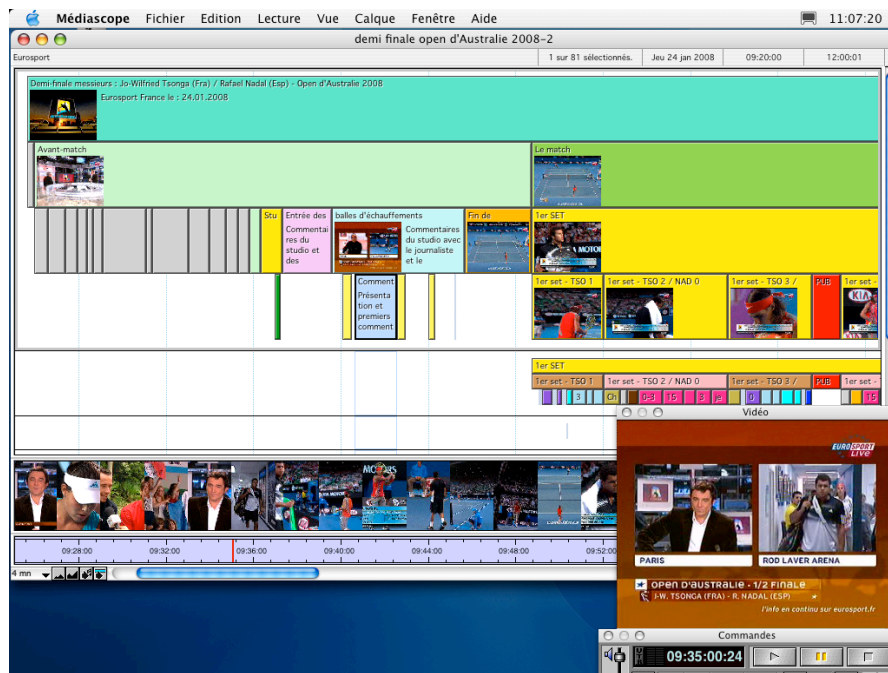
Médiascope Fichier Edition Lecture Vue Calque Fenêtre Aide 11:07:20

demi finale open d'Australie 2008-2

Eurosport | 1 sur 81 sélectionnés. | Jeu 24 jan 2008 | 09:20:00 | 12:00:01

Demi-finale messieurs : Jo-Wilfried Tsonga (Fra) / Rafael Nadal (Esp) - Open d'Australie 2008

Eurosport France le : 24.01.2008

Avant-match

Le match

Stu

Entrée des

Commentaires du studio et des

balles d'échauffements

Commentaires du studio avec le journaliste et le

Fin de

1er SET

Comment

Présentation et premiers comment

1er set - TSO 1

1er set - TSO 2 / NAD 0

1er set - TSO 3 /

PUB

1er set -

1er SET

1er set - TSO 1

1er set - TSO 2 / NAD 0

1er set - TSO 3 /

PUB

1er set -

3 Ch 0-3 15 3 ja 0

Vidéo

EUROSPORT LIVE

PARIS

ROD LAVER ARENA

OPEN D'AUSTRALIE - 1/2 FINALE

J-W. TSONGA (FRA) - R. NADAL (ESP)

l'info en continu sur eurosport.fr

09:28:00 09:32:00 09:36:00 09:40:00 09:44:00 09:48:00 09:52:00

4 mn

Commandes

09:35:00:24